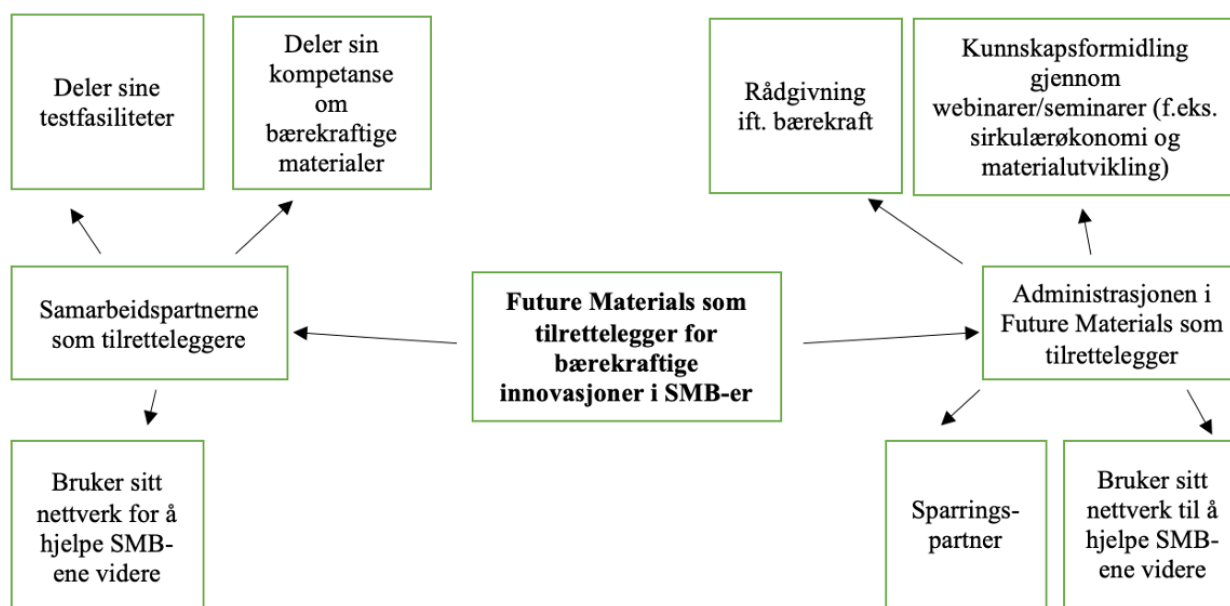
Deler sine testfasiliteter

Deler sin kompetanse om bærekraftige materialer

Rådgivning ift. bærekraft

Kunnskapsformidling gjennom webinarer/seminarer (f.eks. sirkulærøkonomi og materialutvikling)

Samarbeidspartnerne som tilretteleggere

**Future Materials som tilrettelegger for bærekraftige innovasjoner i SMB-er**

Administrasjonen i Future Materials som tilrettelegger

Bruker sitt nettverk for å hjelpe SMB-ene videre

Sparrings-partner

Bruker sitt nettverk til å hjelpe SMB-ene videre